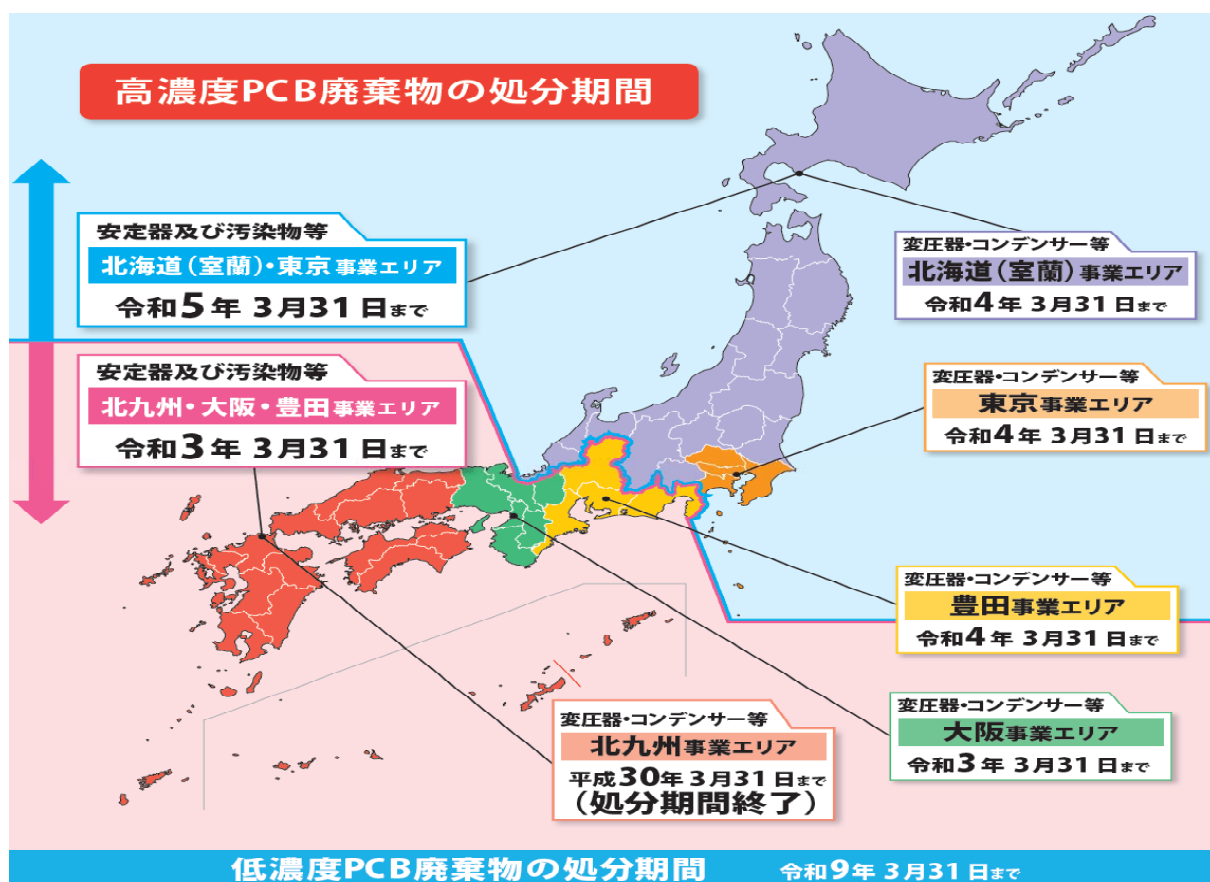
高濃度PCB廃棄物の処分期間

安定器及び汚染物等
北海道（室蘭）・東京事業エリア
令和5年 3月31日まで

変圧器・コンデンサー等
北海道（室蘭）事業エリア
令和4年 3月31日まで

安定器及び汚染物等
北九州・大阪・豊田事業エリア
令和3年 3月31日まで

変圧器・コンデンサー等
東京事業エリア
令和4年 3月31日まで

変圧器・コンデンサー等
豊田事業エリア
令和4年 3月31日まで

変圧器・コンデンサー等
大阪事業エリア
令和3年 3月31日まで

変圧器・コンデンサー等
北九州事業エリア
平成30年 3月31日まで
（処分期間終了）

低濃度PCB廃棄物の処分期間 令和9年 3月31日まで